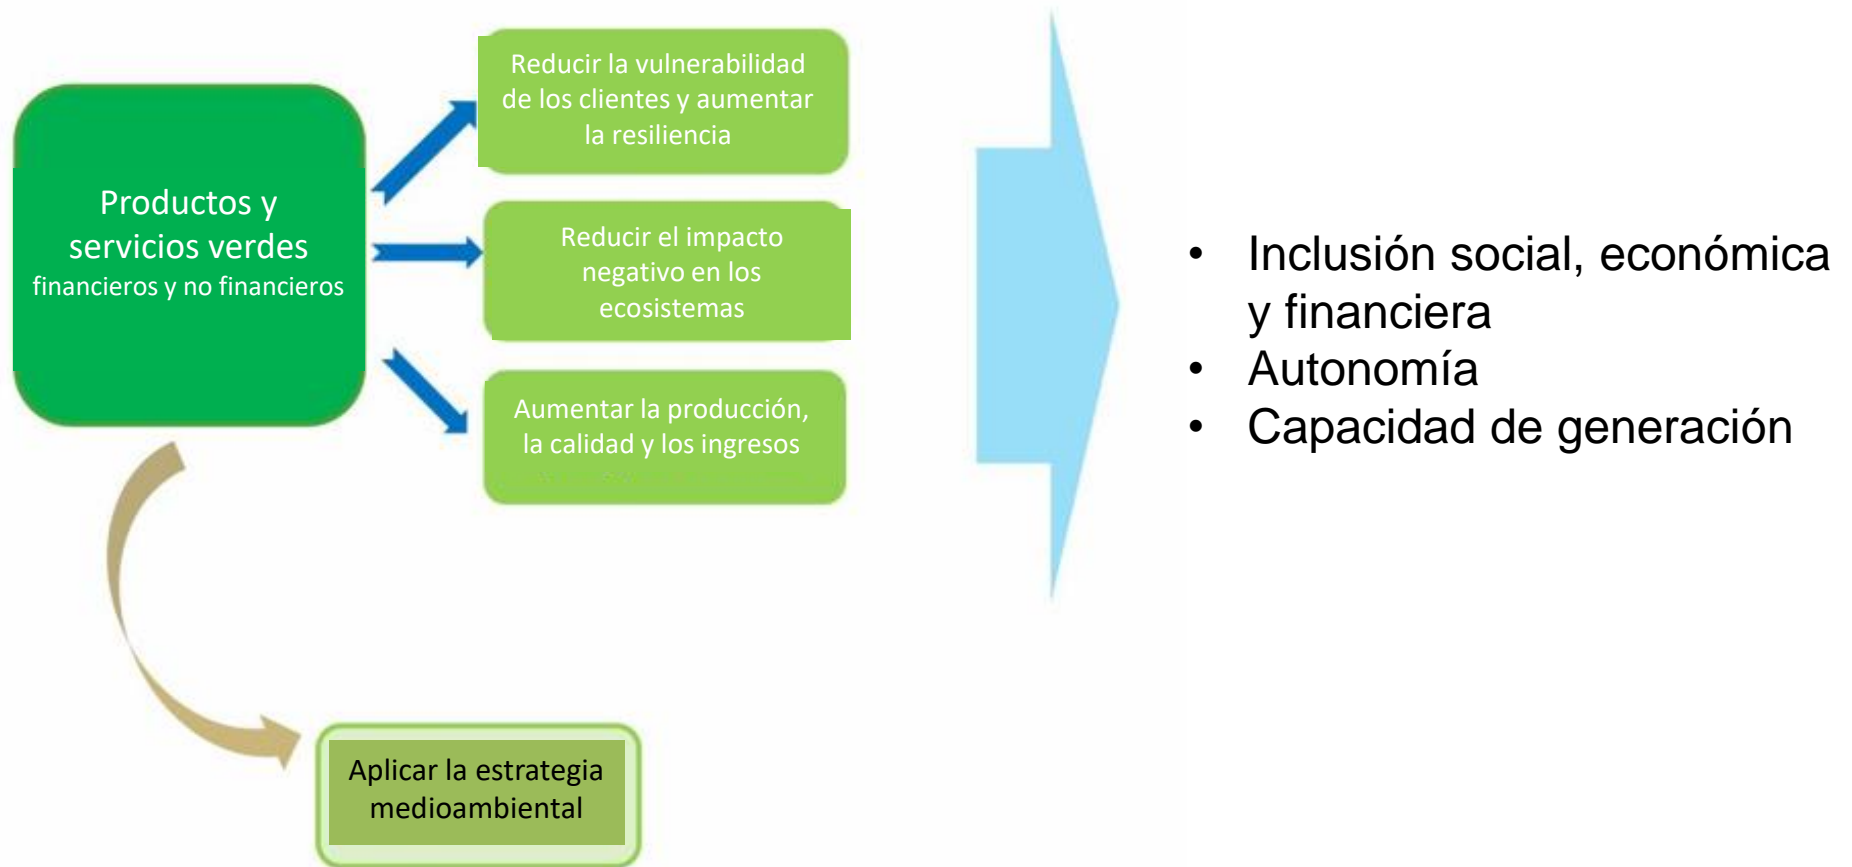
Productos y servicios verdes
financieros y no financieros

Reducir la vulnerabilidad de los clientes y aumentar la resiliencia

Reducir el impacto negativo en los ecosistemas

Aumentar la producción, la calidad y los ingresos

Aplicar la estrategia medioambiental

• Inclusión social, económica y financiera
• Autonomía
• Capacidad de generación